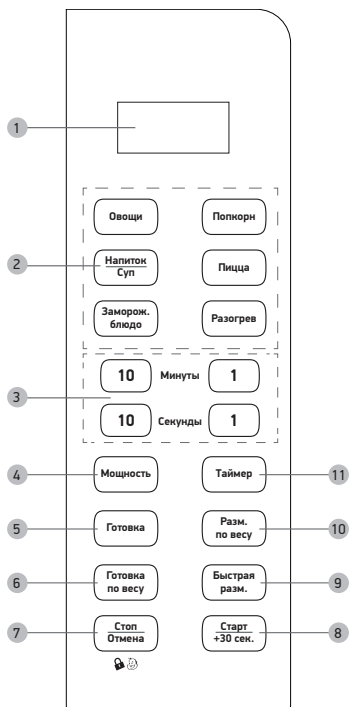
1

2

Овощи

Попкорн

Напиток
Суп

Пицца

Замарож.
блюдо

Разогрев

3

10

Минуты

1

10

Секунды

1

4

Мощность

Таймер

11

5

Готовка

Разм.
по весу

10

6

Готовка
по весу

Быстрая
разм.

9

7

Стоп
Отмена

Старт
+30 сек.

8